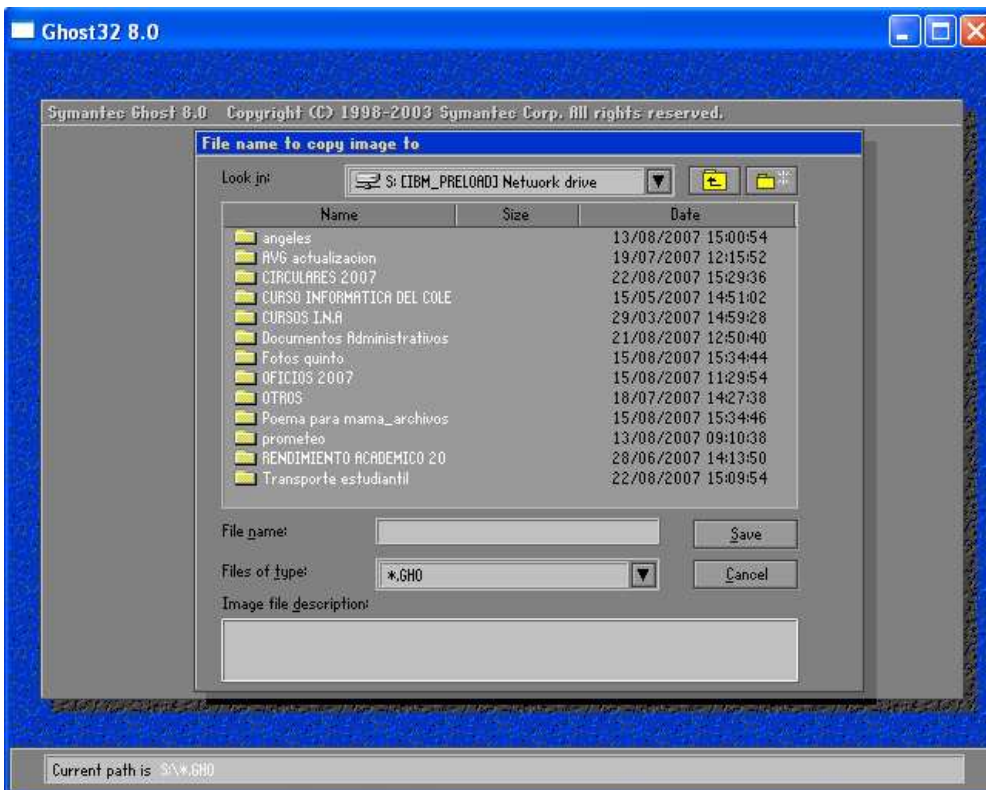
Ghost32 8.0

Symantec Ghost 8.0 Copyright (C) 1998-2003 Symantec Corp. All rights reserved.

File name to copy image to

Look in: S: [IBM_PRELOAD] Network drive

| Name | Size | Date |
|---|---|---|
| angeles | | 13/08/2007 15:00:54 |
| AVG actualizacion | | 19/07/2007 12:15:52 |
| CIRCULARES 2007 | | 22/08/2007 15:29:36 |
| CURSO INFORMATICA DEL COLE | | 15/05/2007 14:51:02 |
| CURSOS I.N.A | | 29/03/2007 14:59:28 |
| Documentos Administrativos | | 21/08/2007 12:50:40 |
| Fotos quinto | | 15/08/2007 15:34:44 |
| OFICIOS 2007 | | 15/08/2007 11:29:54 |
| OTROS | | 18/07/2007 14:27:38 |
| Poema para mama_archivos | | 15/08/2007 15:34:46 |
| prometeo | | 13/08/2007 09:10:38 |
| RENDIMIENTO ACADEMICO 20 | | 28/06/2007 14:13:50 |
| Transporte estudiantil | | 22/08/2007 15:09:54 |

File name:
Save
Files of type: *.GHO
Cancel
Image file description:

Current path is S:\*.GHO